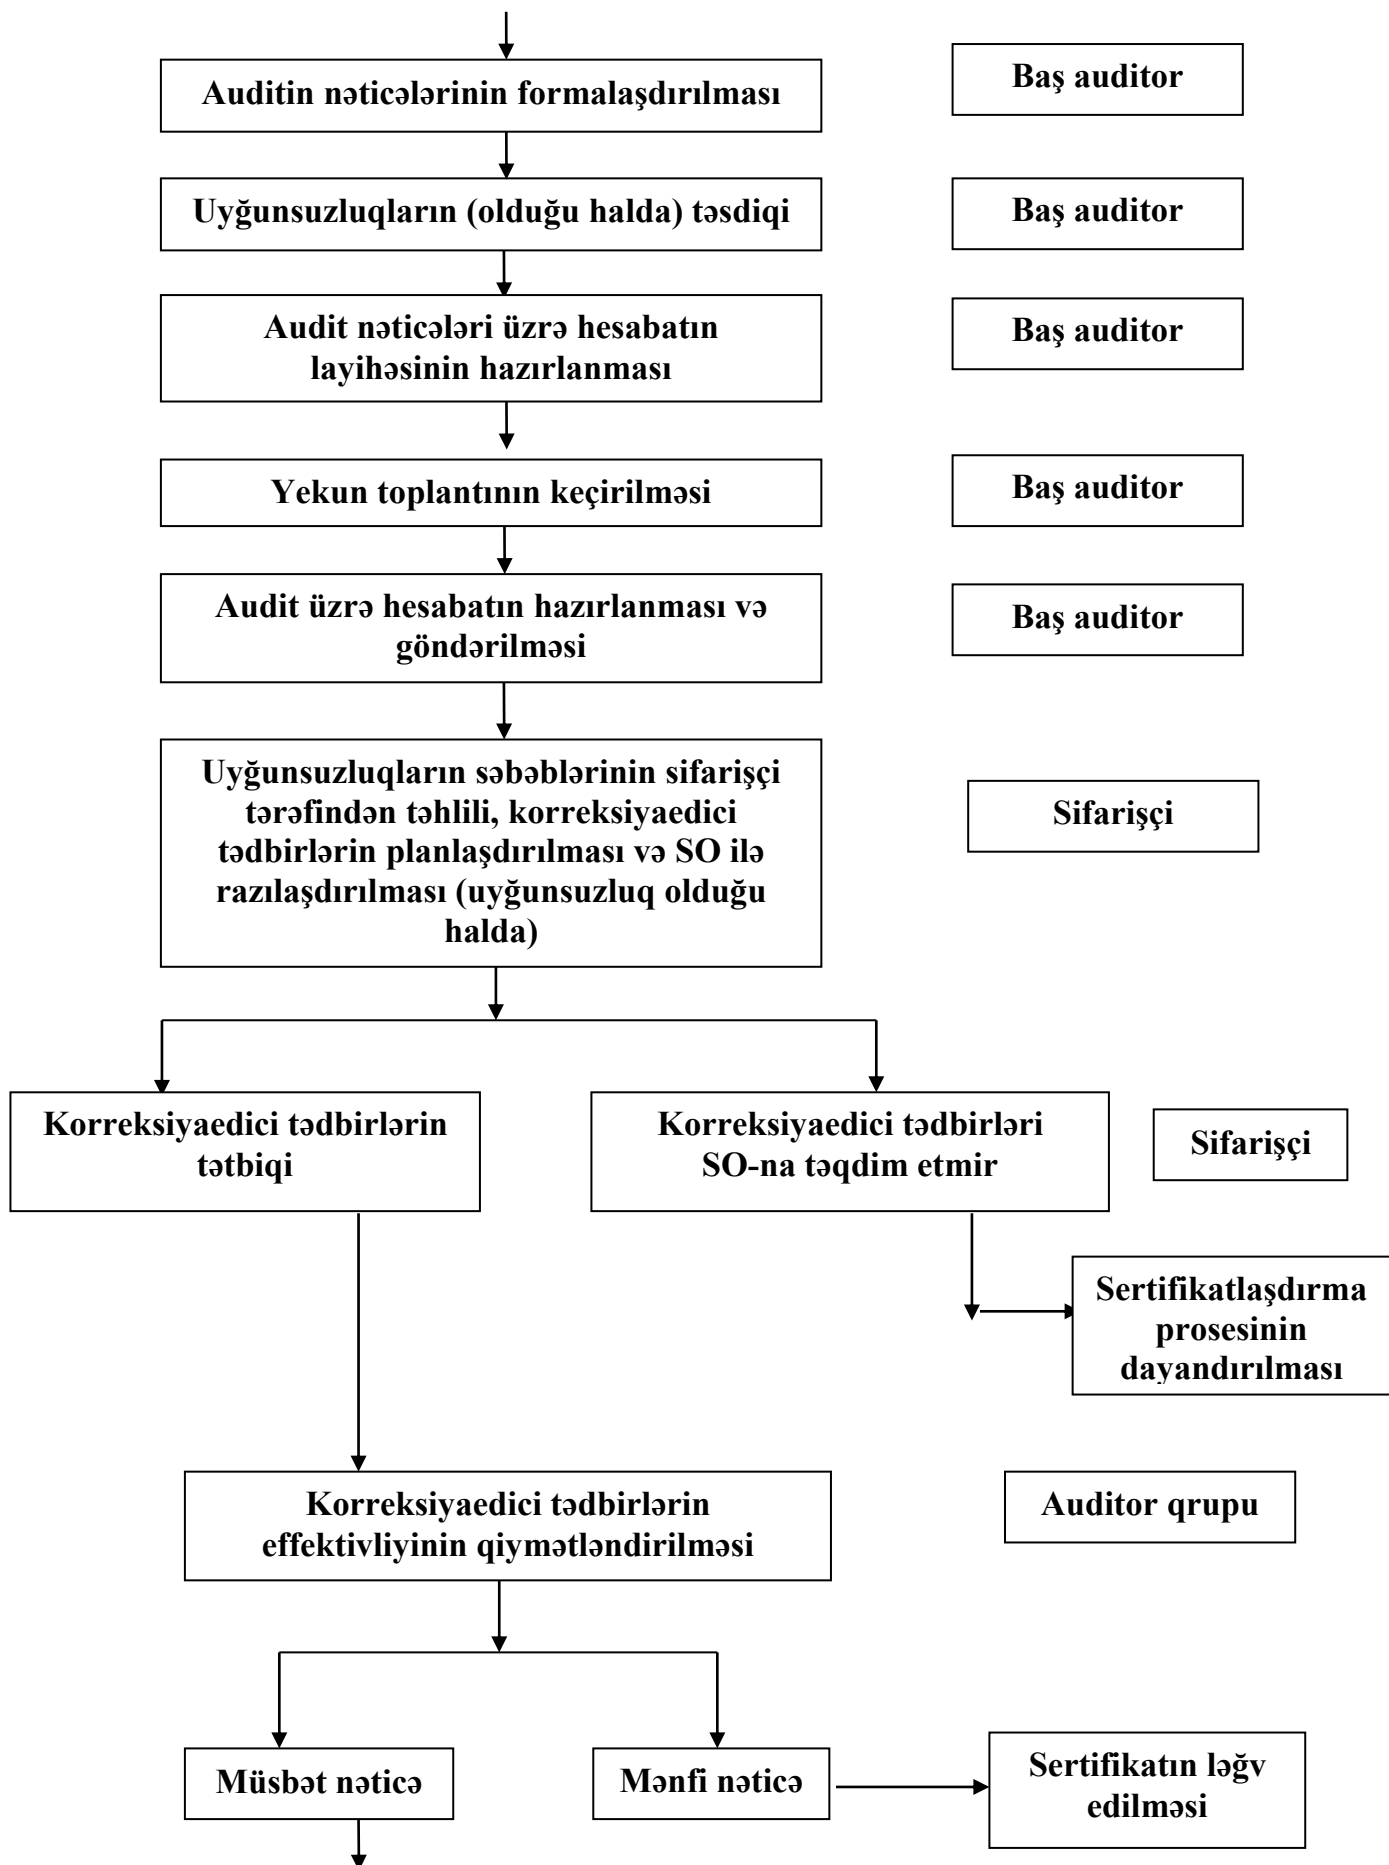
Auditin nəticələrinin formalaşdırılması

Baş auditor

Uyğunsuzluqların (olduğu halda) təsdiqi

Baş auditor

Audit nəticələri üzrə hesabatın layihəsinin hazırlanması

Baş auditor

Yekun toplantının keçirilməsi

Baş auditor

Audit üzrə hesabatın hazırlanması və göndərilməsi

Baş auditor

Uyğunsuzluqların səbəblərinin sifarişçi tərəfindən təhlili, korreksiyaedici tədbirlərin planlaşdırılması və SO ilə razılaşdırılması (uyğunsuzluq olduğu halda)

Sifarişçi

Korreksiyaedici tədbirlərin tətbiqi

Korreksiyaedici tədbirləri SO-na təqdim etmir

Sifarişçi

Sertifikatlaşdırma prosesinin dayandırılması

Korreksiyaedici tədbirlərin effektivliyinin qiymətləndirilməsi

Auditor qrupu

Müsbət nəticə

Mənfi nəticə

Sertifikatın ləğv edilməsi